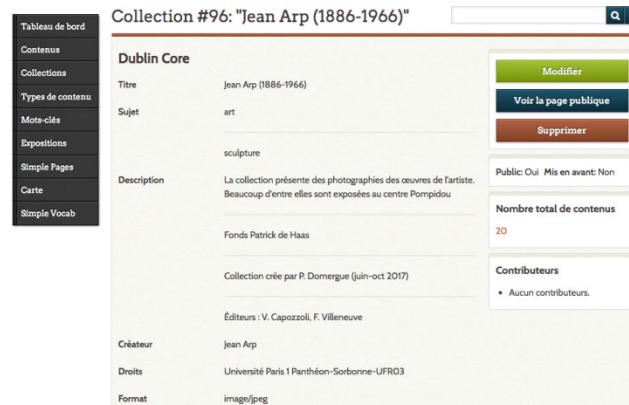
Tableau de bord
Contenus
Collections
Types de contenu
Mots-clés
Expositions
Simple Pages
Carte
Simple Vocab

Collection #96: "Jean Arp (1886-1966)"

Dublin Core

| | |
|---|---|
| Titre | Jean Arp (1886-1966) |
| Sujet | art |
| | sculpture |
| Description | La collection présente des photographies des œuvres de l'artiste. Beaucoup d'entre elles sont exposées au centre Pompidou |
| | Fonds Patrick de Haas |
| | Collection crée par P. Domergue (juin-oct 2017) |
| | Éditeurs : V. Capozzoli, F. Villeneuve |
| Créateur | Jean Arp |
| Droits | Université Paris 1 Panthéon-Sorbonne-UFR03 |
| Format | image/jpeg |

Modifier
Voir la page publique
Supprimer

Public: Oui Mis en avant: Non

Nombre total de contenus
20

Contributeurs
• Aucun contributeurs.